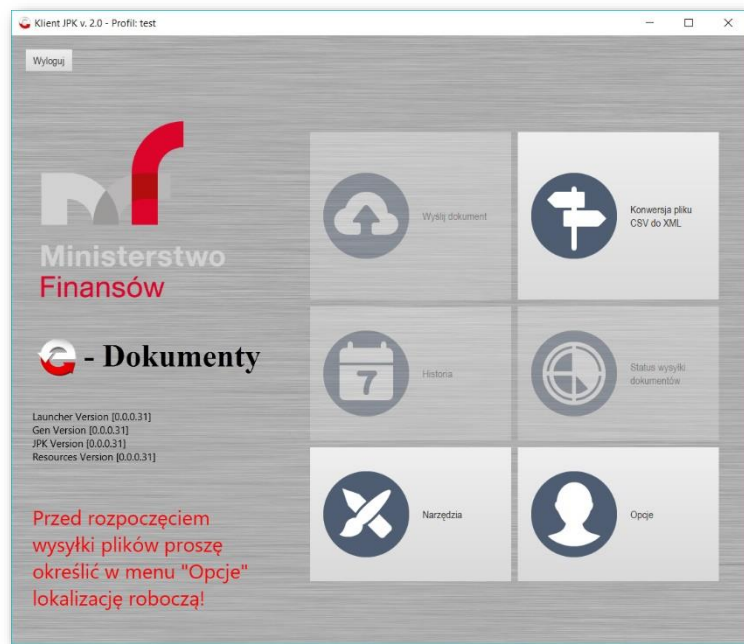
Klient JPK v. 2.0 - Profil: test

Wyloguj

Ministerstwo
Finansów

- Dokumenty

Launcher Version [0.0.0.31]
Gen Version [0.0.0.31]
JPK Version [0.0.0.31]
Resources Version [0.0.0.31]

Przed rozpoczęciem wysyłki plików proszę określić w menu "Opcje" lokalizację roboczą!

Wyślij dokument

Konwersja pliku CSV do XML

7

Historia

Status wysyłki dokumentów

Narzędzia

Opcje